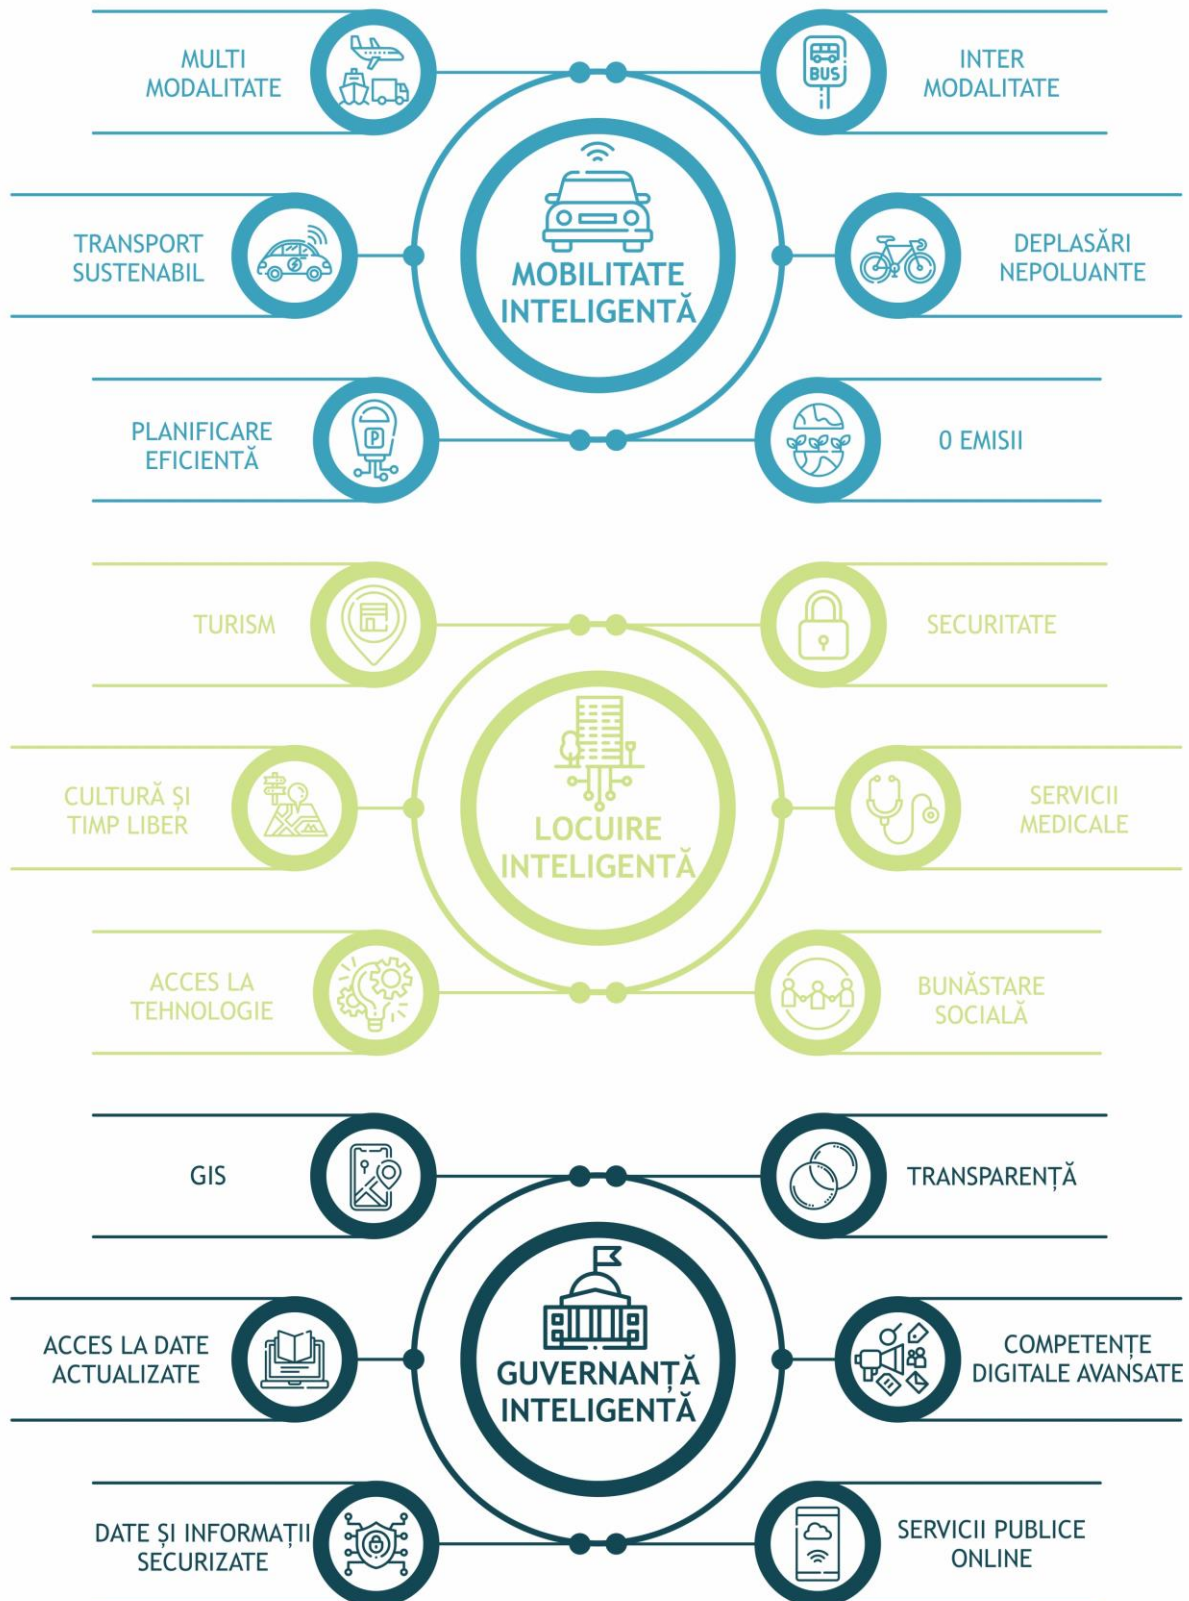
MULTI MODALITATE

INTER MODALITATE

BUS

TRANSPORT SUSTENABIL

MOBILITATE INTELIGENTĂ

DEPLASĂRI NEPOLUANTE

PLANIFICARE EFICIENTĂ

P

0 EMISII

TURISM

SECURITATE

CULTURĂ ȘI TIMP LIBER

LOCUIRE INTELIGENTĂ

SERVICII MEDICALE

ACCES LA TEHNOLOGIE

BUNĂSTARE SOCIALĂ

GIS

TRANSPARENȚĂ

ACCES LA DATE ACTUALIZATE

GUVERNANȚĂ INTELIGENTĂ

COMPETENȚE DIGITALE AVANSATE

DATE ȘI INFORMAȚII SECURIZATE

SERVICII PUBLICE ONLINE